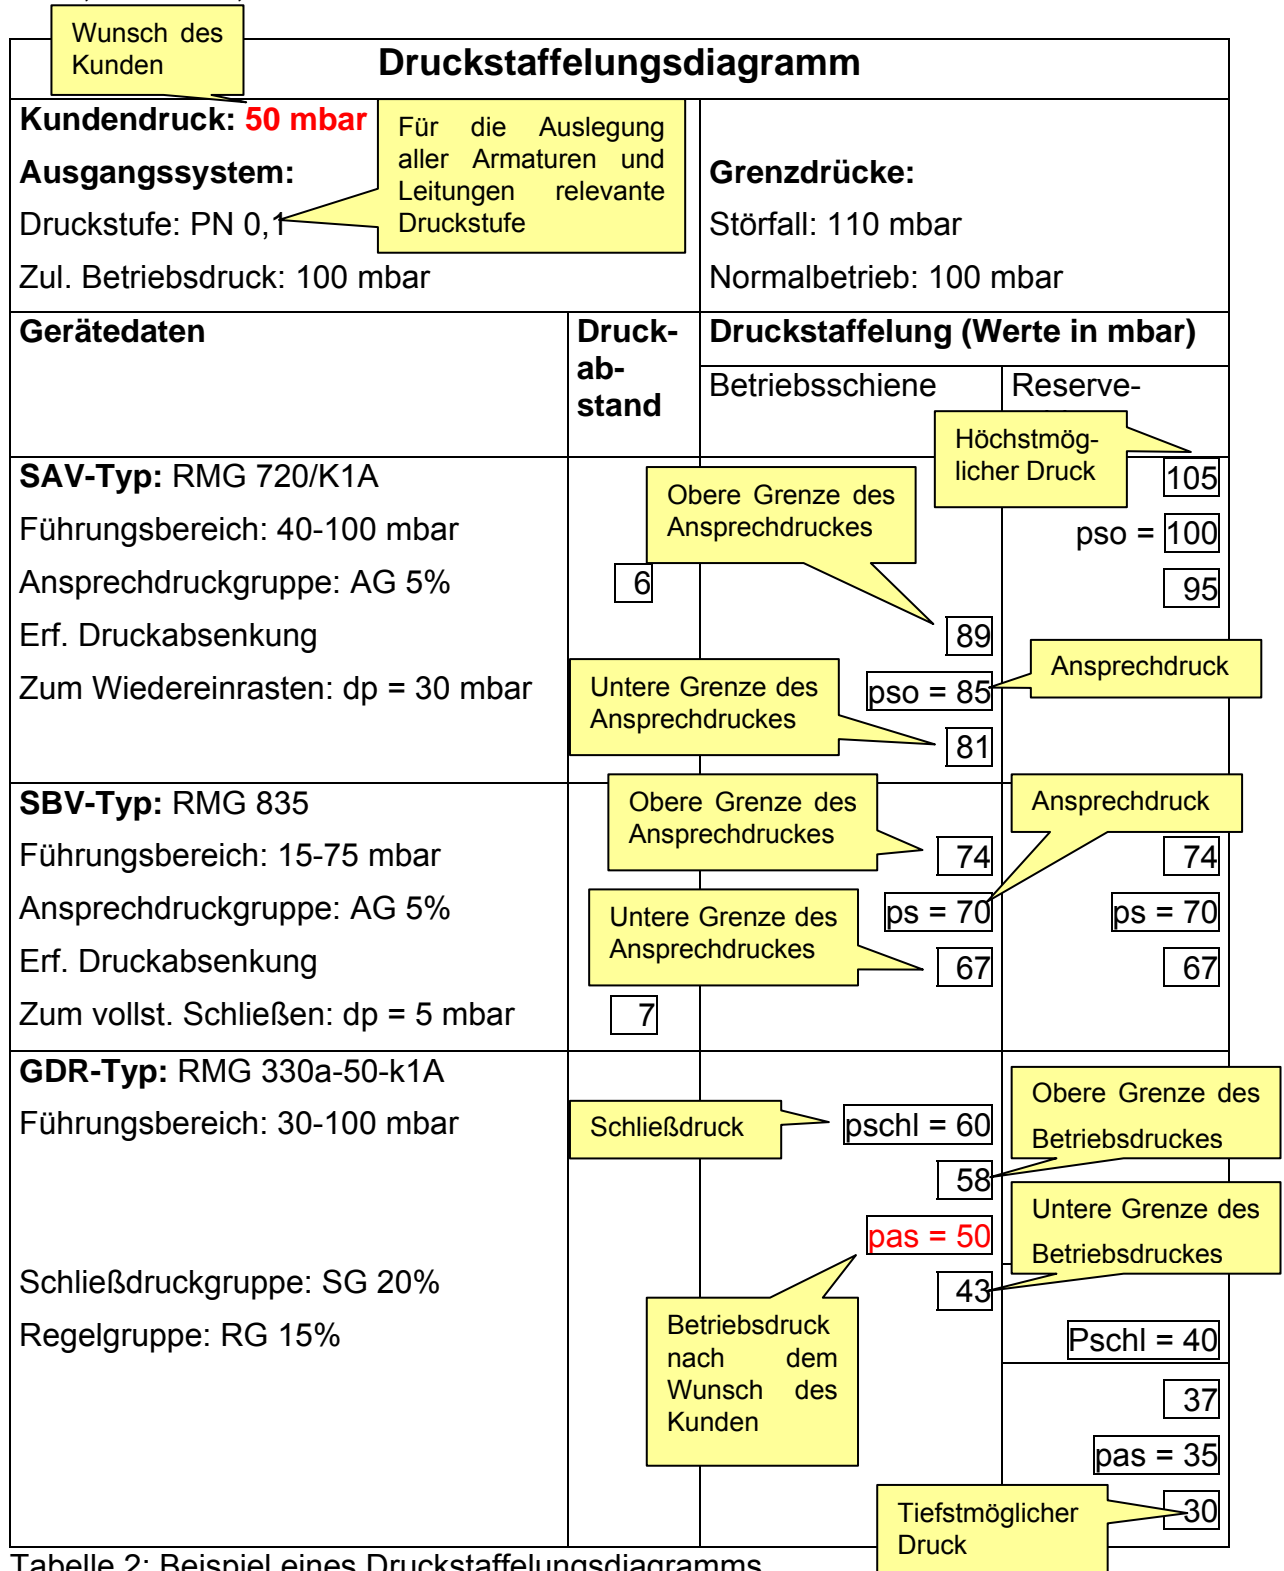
Wunsch des Kunden

Druckstaffelungsdiagramm

Kundendruck: 50 mbar

Für die Auslegung aller Armaturen und Leitungen relevante Druckstufe

Ausgangssystem:

Druckstufe: PN 0,1

Zul. Betriebsdruck: 100 mbar

Grenzdrücke:

Störfall: 110 mbar

Normalbetrieb: 100 mbar

Gerätedaten

Druckabstand

Druckstaffelung (Werte in mbar)

Betriebsschiene

Reserve-

Höchstmöglicher Druck

SAV-Typ: RMG 720/K1A

Führungsbereich: 40-100 mbar

Ansprechdruckgruppe: AG 5%

Erf. Druckabsenkung

Zum Wiedereinrasten: dp = 30 mbar

Obere Grenze des Ansprechdruckes

105

pso = 100

95

6

89

Ansprechdruck

Untere Grenze des Ansprechdruckes

pso = 85

81

SBV-Typ: RMG 835

Führungsbereich: 15-75 mbar

Ansprechdruckgruppe: AG 5%

Erf. Druckabsenkung

Zum vollst. Schließen: dp = 5 mbar

Obere Grenze des Ansprechdruckes

Ansprechdruck

74

74

Untere Grenze des Ansprechdruckes

ps = 70

ps = 70

67

67

7

GDR-Typ: RMG 330a-50-k1A

Führungsbereich: 30-100 mbar

Schließdruckgruppe: SG 20%

Regelgruppe: RG 15%

Schließdruck

pschl = 60

Obere Grenze des Betriebsdruckes

58

Untere Grenze des Betriebsdruckes

pas = 50

43

Betriebsdruck nach dem Wunsch des Kunden

Pschl = 40

37

pas = 35

Tiefstmöglicher Druck

30

Tabelle 2: Beispiel eines Druckstaffelungsdiagramms